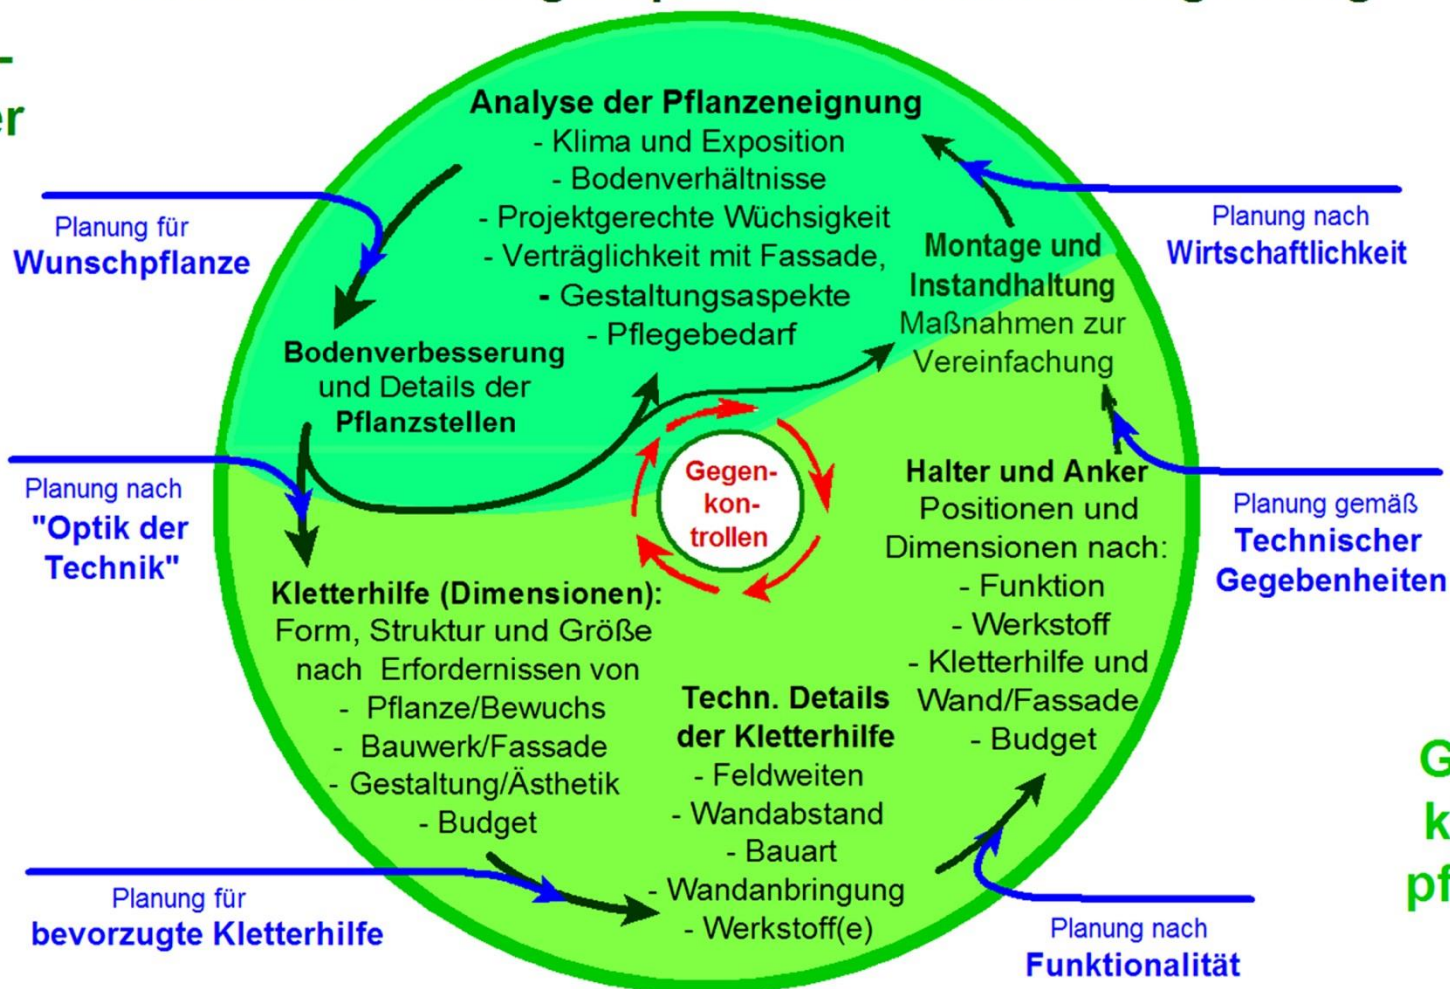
-
er

Analyse der Pflanzeneignung
- Klima und Exposition
- Bodenverhältnisse
- Projektgerechte Wüchsigkeit
- Verträglichkeit mit Fassade,
- Gestaltungsaspekte
- Pflegebedarf

Planung für
Wunschpflanze

Planung nach
Wirtschaftlichkeit

Montage und Instandhaltung
Maßnahmen zur Vereinfachung

Bodenverbesserung und Details der Pflanzstellen

Gegen-kon-trollen

Planung nach
"Optik der Technik"

Halter und Anker
Positionen und Dimensionen nach:
- Funktion
- Werkstoff
- Kletterhilfe und Wand/Fassade
- Budget

Planung gemäß
Technischer Gegebenheiten

Kletterhilfe (Dimensionen):
Form, Struktur und Größe nach Erfordernissen von
- Pflanze/Bewuchs
- Bauwerk/Fassade
- Gestaltung/Ästhetik
- Budget

Techn. Details der Kletterhilfe
- Feldweiten
- Wandabstand
- Bauart
- Wandanbringung
- Werkstoff(e)

G
k
pf

Planung für
bevorzugte Kletterhilfe

Planung nach
Funktionalität